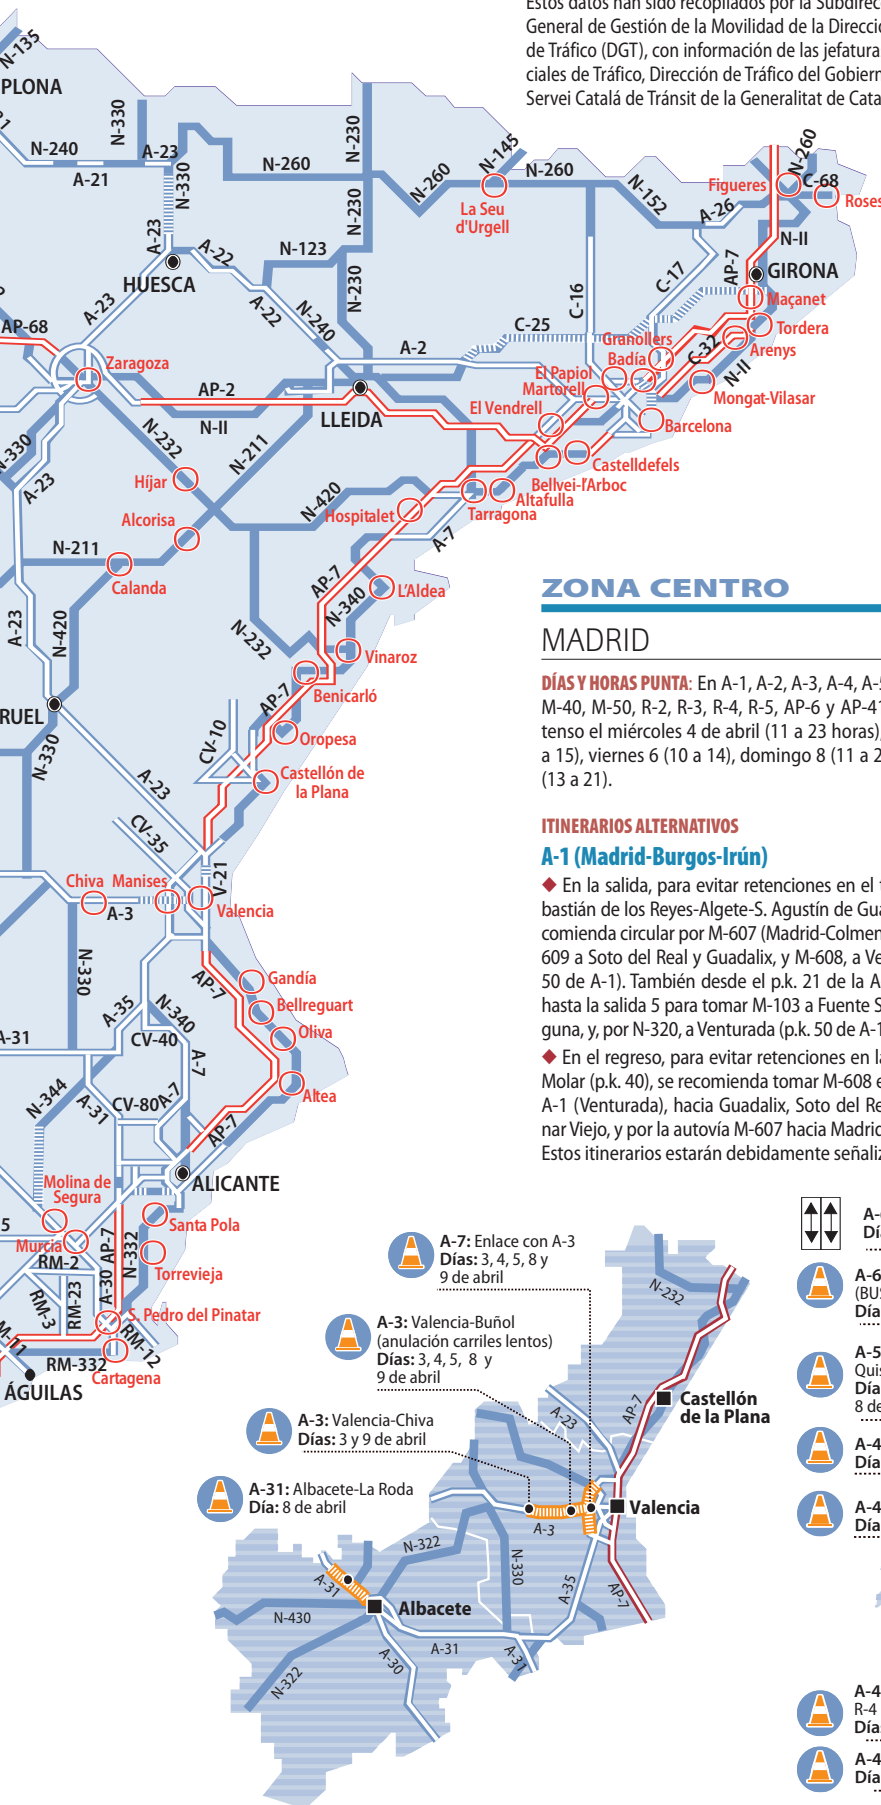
Estos datos han sido recopilados por la Subdirec General de Gestión de la Movilidad de la Direcció de Tráfico (DGT), con información de las jefatura ciales de Tráfico, Dirección de Tráfico del Gobiern Servei Català de Trànsit de la Generalitat de Cata

N-135
PLONA
N-330
N-240
A-23
A-21
N-330
N-260
N-230
N-230
N-260
N-145
N-260
La Seu d'Urgell
N-152
Figueres
N-260
C-68
Roses
A-26
N-II
A-23
A-22
N-123
N-230
C-17
AP-7
GIRONA
HUESCA
A-22
N-240
C-16
Maçanet
A-23
AP-68
C-25
Granollers
Tordera
A-2
Badia
C-32
Arenys
Zaragoza
El Papiol
Martorell
N-II
AP-2
Mongat-Vilasar
LLEIDA
El Vendrell
Barcelona
N-232
N-II
N-211
330
Castelldefels
Híjar
Bellvei-l'Arboc
A-23
Altafulla
N-420
Tarragona
Alcorisa
Hospitalet
A-7
N-211
Calanda
L'Aldea
AP-7
N-340
A-23
ZONA CENTRO
N-420
N-232
Vinaroz
MADRID
Benicarló
RUEL
AP-7
DÍAS Y HORAS PUNTA: En A-1, A-2, A-3, A-4, A-M-40, M-50, R-2, R-3, R-4, R-5, AP-6 y AP-41 tenso el miércoles 4 de abril (11 a 23 horas), a 15), viernes 6 (10 a 14), domingo 8 (11 a 2 (13 a 21).
CV-10
Oropesa
N-330
A-23
Castellón de la Plana
ITINERARIOS ALTERNATIVOS
CV-35
A-1 (Madrid-Burgos-Irún)
◆ En la salida, para evitar retenciones en el bastián de los Reyes-Algete-S. Agustín de Gua comienda circular por M-607 (Madrid-Colmen 609 a Soto del Real y Guadalix, y M-608, a Ve 50 de A-1). También desde el p.k. 21 de la A hasta la salida 5 para tomar M-103 a Fuente S guna, y, por N-320, a Venturada (p.k. 50 de A-1
Chiva
Manises
V-21
A-3
Valencia
N-330
AP-7
Gandía
Bellreguart
A-35
N-340
Oliva
A-31
CV-40
A-7
◆ En el regreso, para evitar retenciones en la Molar (p.k. 40), se recomienda tomar M-608 e A-1 (Venturada), hacia Guadalix, Soto del Re nar Viejo, y por la autovía M-607 hacia Madric Estos itinerarios estarán debidamente señaliz
N-344
A-31
CV-80
A-7
Altea
AP-7
ALICANTE
Molina de Segura
5
Santa Pola
Murcia
RM-2
AP-7
N-332
A-30
Torrevieja
RM-3
RM-23
S. Pedro del Pinatar
RM-12
RM-332
Cartagena
ÁGUILAS
A-7: Enlace con A-3
Días: 3, 4, 5, 8 y 9 de abril
A-3: Valencia-Buñol (anulación carriles lentos)
Días: 3, 4, 5, 8 y 9 de abril
A-3: Valencia-Chiva
Días: 3 y 9 de abril
A-31: Albacete-La Roda
Día: 8 de abril
N-232
AP-7
Castellón de la Plana
A-23
Valencia
A-3
N-322
N-330
A-35
AP-7
A-31
Albacete
N-430
A-31
A-30
A-31
N-322
A-
Dí
A-6
(BU
Día
A-5
Quis
Día
8 de
A-4
Día
A-4
Día
A-4
R-4
Día
A-4
Día